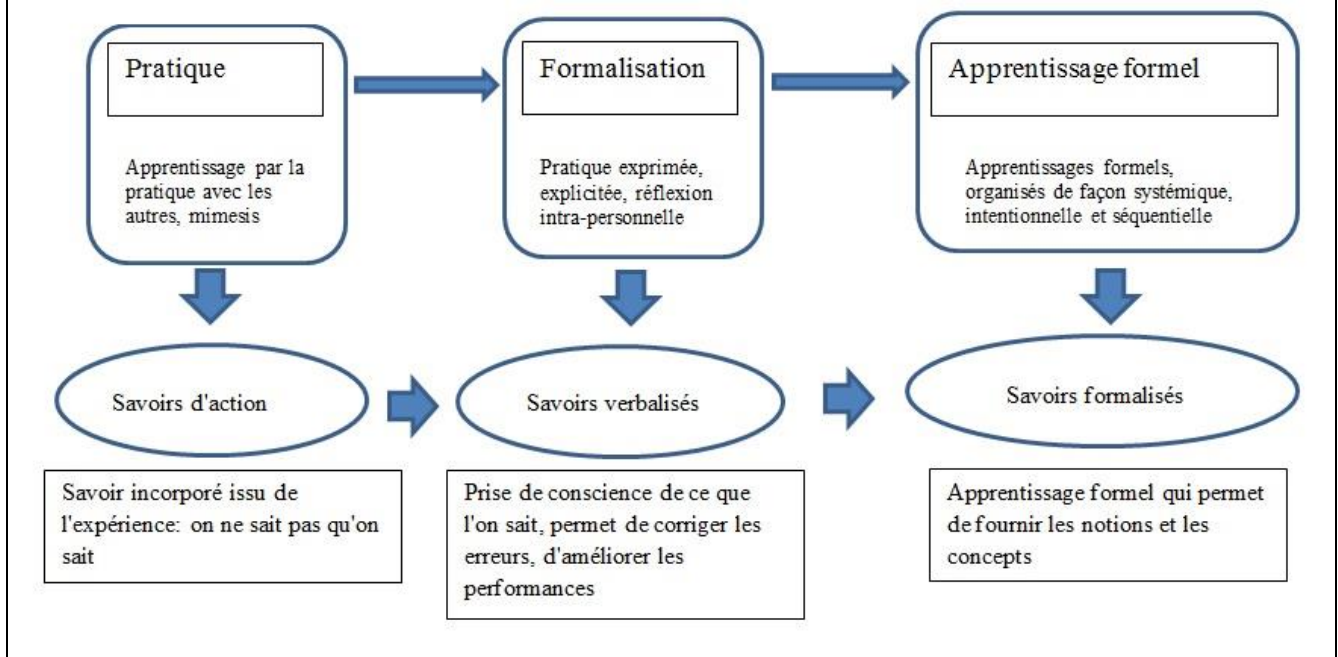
Pratique

Apprentissage par la pratique avec les autres, mimesis

Formalisation

Pratique exprimée, explicitée, réflexion intra-personnelle

Apprentissage formel

Apprentissages formels, organisés de façon systémique, intentionnelle et séquentielle

Savoirs d'action

Savoirs verbalisés

Savoirs formalisés

Savoir incorporé issu de l'expérience: on ne sait pas qu'on sait

Prise de conscience de ce que l'on sait, permet de corriger les erreurs, d'améliorer les performances

Apprentissage formel qui permet de fournir les notions et les concepts